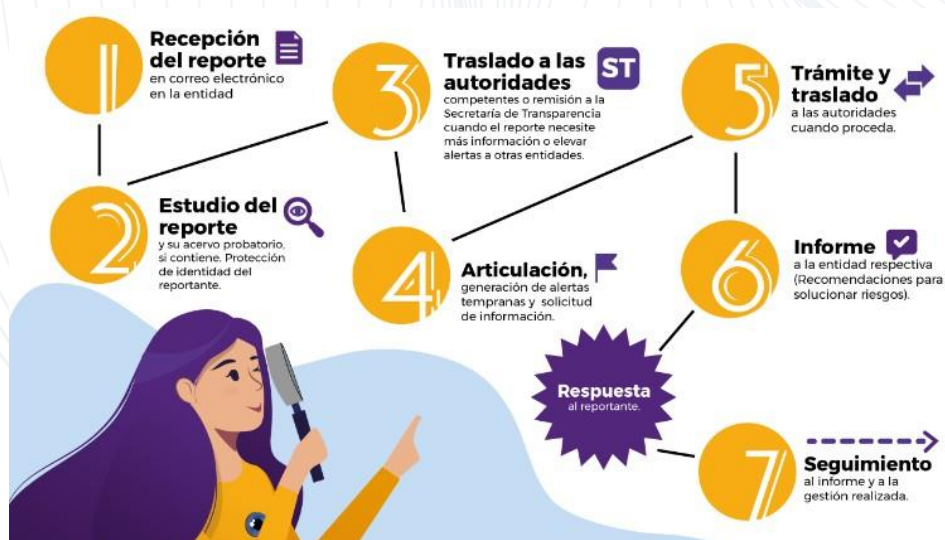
1
Recepción del reporte
en correo electrónico en la entidad

3
Traslado a las autoridades
ST
competentes o remisión a la Secretaría de Transparencia cuando el reporte necesite más información o elevar alertas a otras entidades.

5
Trámite y traslado
a las autoridades cuando proceda.

2
Estudio del reporte
y su acervo probatorio, si contiene. Protección de identidad del reportante.

4
Articulación,
generación de alertas tempranas y solicitud de información.

6
Informe
a la entidad respectiva (Recomendaciones para solucionar riesgos).

Respuesta
al reportante.

7
Seguimiento
al informe y a la gestión realizada.